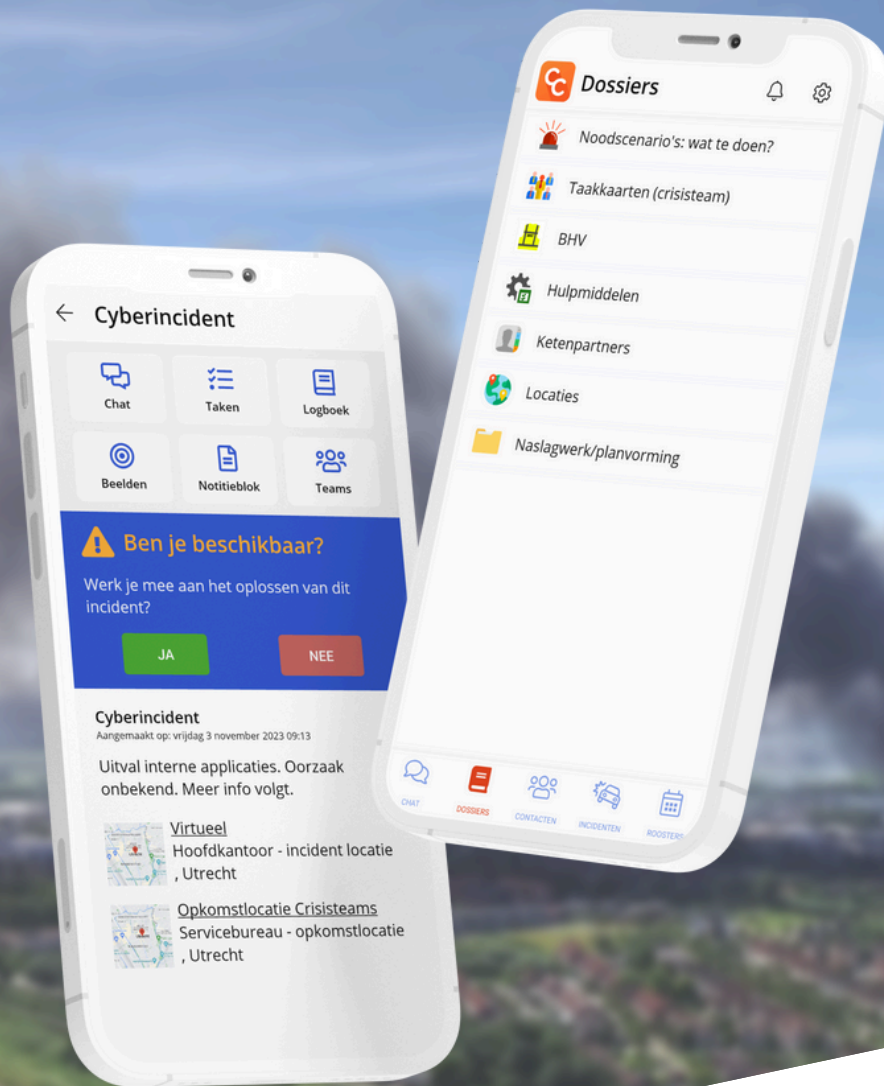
Cyberincident

Chat
Taken
Logboek
Beelden
Notitieblok
Teams

Ben je beschikbaar?

Werk je mee aan het oplossen van dit incident?

JA
NEE

Cyberincident
Aangemaakt op: vrijdag 3 november 2023 09:13

Uitval interne applicaties. Oorzaak onbekend. Meer info volgt.

Virtueel
Hoofdkantoor - incident locatie , Utrecht

Opkomstlocatie Crisisteams
Serviceburea - opkomstlocatie , Utrecht

CC Dossiers

Noodscenario's: wat te doen?
Taakkaarten (crisisteam)
BHV
Hulpmiddelen
Ketenpartners
Locaties
Naslagwerk/planvorming

CHAT
DOSSIERS
CONTACTEN
INCIDENTEN
ROOSTERS